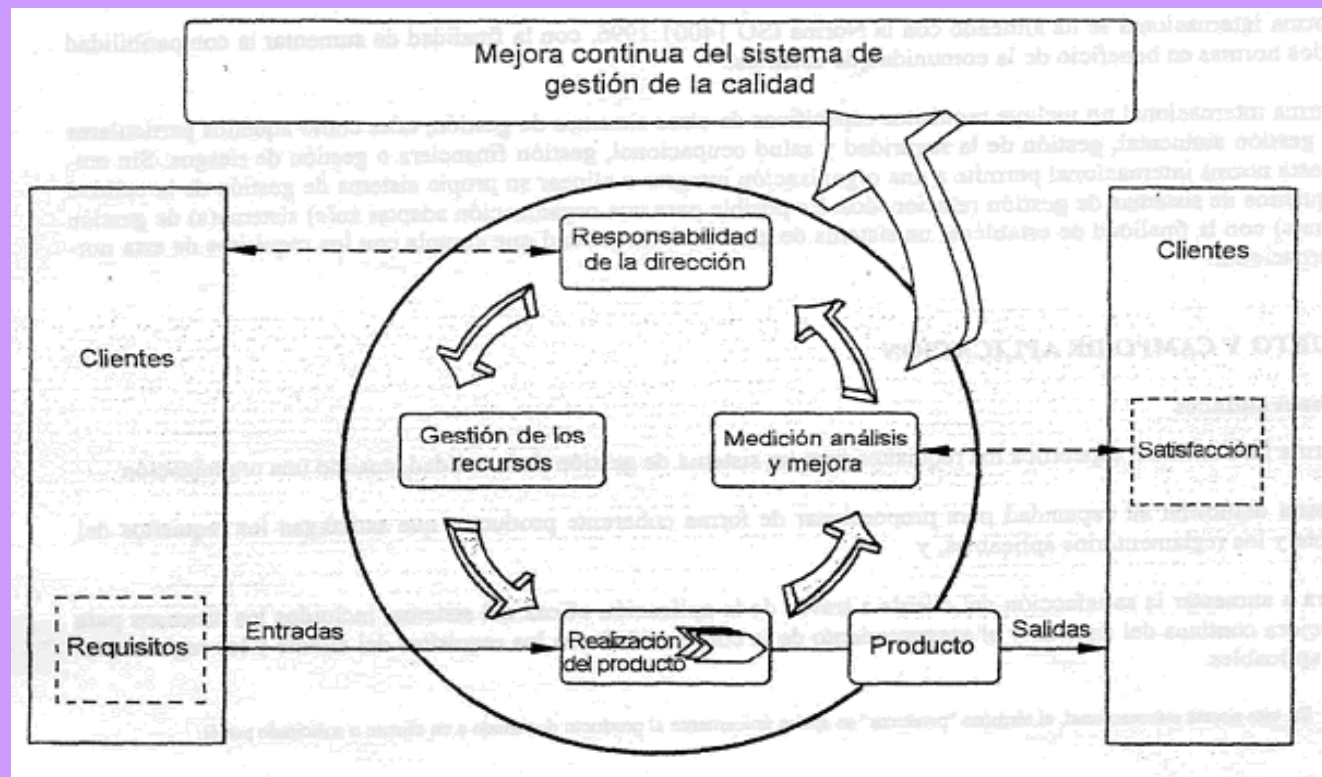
Mejora continua del sistema de gestión de la calidad

Clientes

Requisitos

Entradas

Responsabilidad de la dirección

Gestión de los recursos

Medición análisis y mejora

Realización del producto

Producto

Salidas

Clientes

Satisfacción